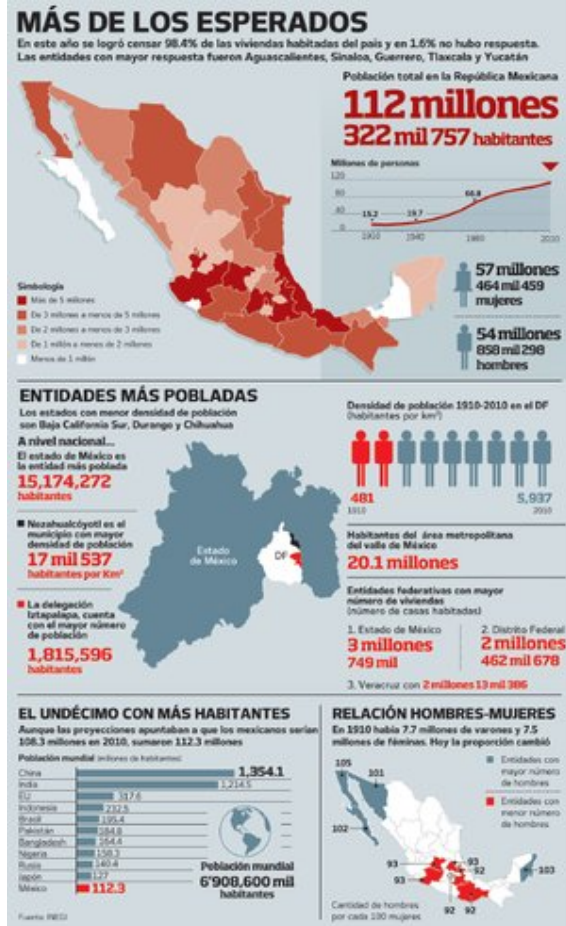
MÁS DE LOS ESPERADOS

En este año se logró censar 98.4% de las viviendas habitadas del país y en 1.6% no hubo respuesta. Las entidades con mayor respuesta fueron Aguascalientes, Sinaloa, Guerrero, Tlaxcala y Yucatán

Población total en la República Mexicana

112 millones
322 mil 757 habitantes

Millones de personas

120
80
40
0

15.2
19.7
66.8

1900
1940
1980
2010

57 millones
464 mil 459
mujeres

54 millones
858 mil 298
hombres

Simbología
Más de 5 millones
De 3 millones a menos de 5 millones
De 2 millones a menos de 3 millones
De 1 millón a menos de 2 millones
Menos de 1 millón

ENTIDADES MÁS POBLADAS

Los estados con menor densidad de población son Baja California Sur, Durango y Chihuahua

A nivel nacional...
El estado de México es la entidad más poblada
15,174,272
habitantes

Nezahualcóyotl es el municipio con mayor densidad de población
17 mil 537
habitantes por Km²

La delegación Iztapalapa, cuenta con el mayor número de población
1,815,596
habitantes

Estado de México
DF

Densidad de población 1910-2010 en el DF
(habitantes por km²)

481
1910
5,937
2010

Habitantes del área metropolitana del valle de México
20.1 millones

Entidades federativas con mayor número de viviendas
(número de casas habitadas)

1. Estado de México
3 millones
749 mil

2. Distrito Federal
2 millones
462 mil 678

3. Veracruz con 2 millones 13 mil 386

EL UNDÉCIMO CON MÁS HABITANTES

Aunque las proyecciones apuntaban a que los mexicanos serían 108.3 millones en 2010, sumaron 112.3 millones

Población mundial (millones de habitantes)

| País | Millones |
|---|---|
| China | 1,354.1 |
| India | 1,214.5 |
| EU | 317.6 |
| Indonesia | 232.5 |
| Brasil | 195.4 |
| Pakistán | 184.8 |
| Bangladesh | 164.4 |
| Nigeria | 158.3 |
| Rusia | 140.4 |
| Japón | 127 |
| México | 112.3 |

Población mundial
6'908,600 mil
habitantes

Fuente: INEGI

RELACIÓN HOMBRES-MUJERES

En 1910 había 7.7 millones de varones y 7.5 millones de féminas. Hoy la proporción cambió

105
101
102
93
93
92
93
103
92
92

Entidades con mayor número de hombres

Entidades con menor número de hombres

Cantidad de hombres por cada 100 mujeres